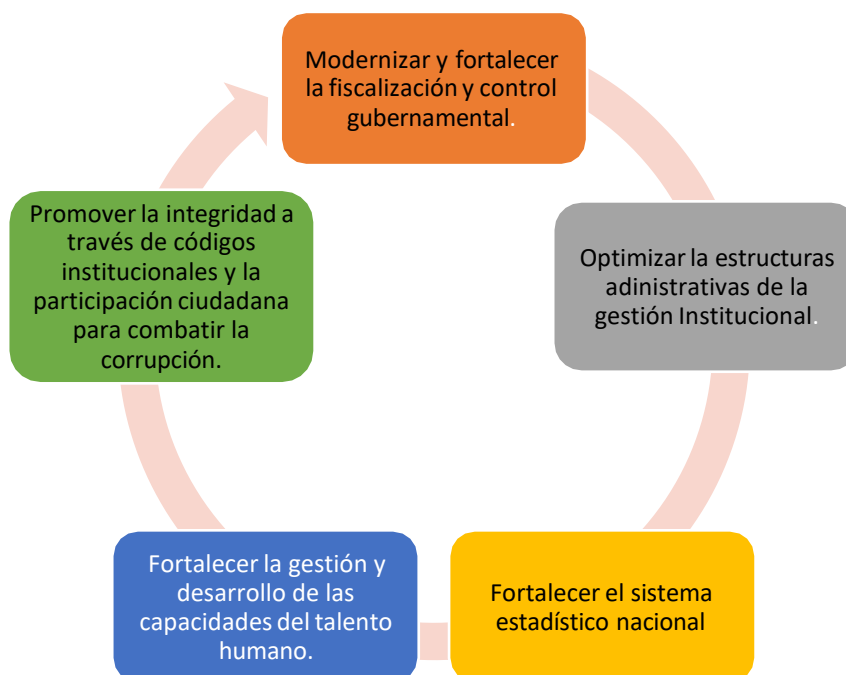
Modernizar y fortalecer la fiscalización y control gubernamental.

Optimizar la estructuras adinistrativas de la gestión Institucional.

Fortalecer el sistema estadístico nacional

Fortalecer la gestión y desarrollo de las capacidades del talento humano.

Promover la integridad a través de códigos institucionales y la participación ciudadana para combatir la corrupción.